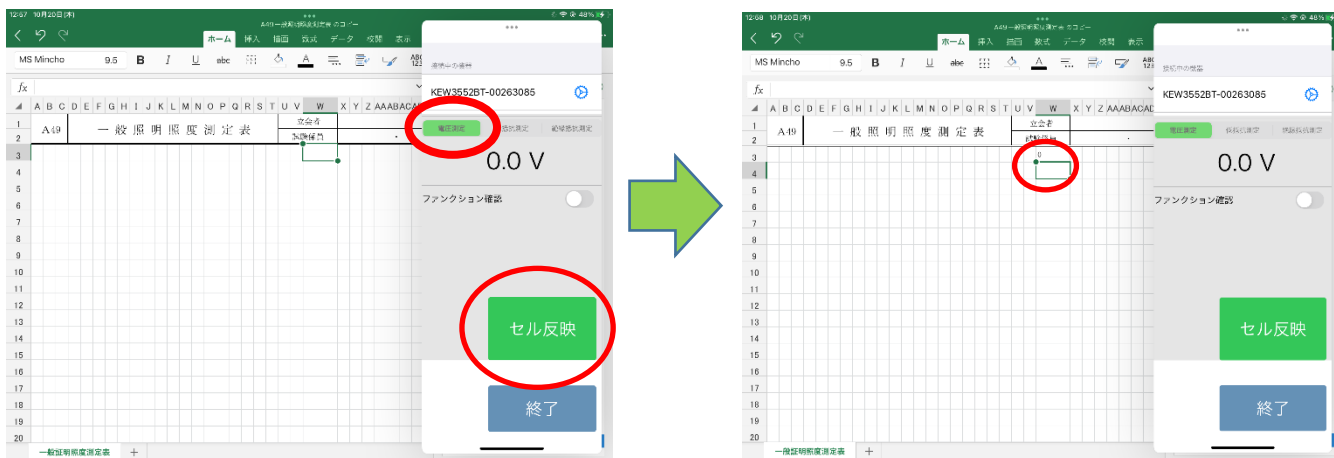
12:67 10月20日(木)
A49一般照明照度測定表 のコピー
ホーム 挿入 描画 数式 データ 校閲 表示
MS Mincho 9.5 B I U abc
$fx$
A B C D E F G H I J K L M N O P Q R S T U V W X Y Z AAABACAD
A49 一般照明照度測定表
立会者
試験係員
1 2 3 4 5 6 7 8 9 10 11 12 13 14 15 16 17 18 19 20
一般照明照度測定表 +
接続中の機器
KEW3552BT-00263085
電圧測定 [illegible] 絶縁抵抗測定
0.0 V
ファンクション確認
セル反映
終了

12:68 10月20日(木)
A49一般照明照度測定表 のコピー
ホーム 挿入 描画 数式 データ 校閲 表示
MS Mincho 9.5 B I U abc
$fx$
A B C D E F G H I J K L M N O P Q R S T U V W X Y Z AAABACAD
A49 一般照明照度測定表
立会者
試験係員
0
1 2 3 4 5 6 7 8 9 10 11 12 13 14 15 16 17 18 19 20
一般照明照度測定表 +
接続中の機器
KEW3552BT-00263085
電圧測定 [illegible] 絶縁抵抗測定
0.0 V
ファンクション確認
セル反映
終了